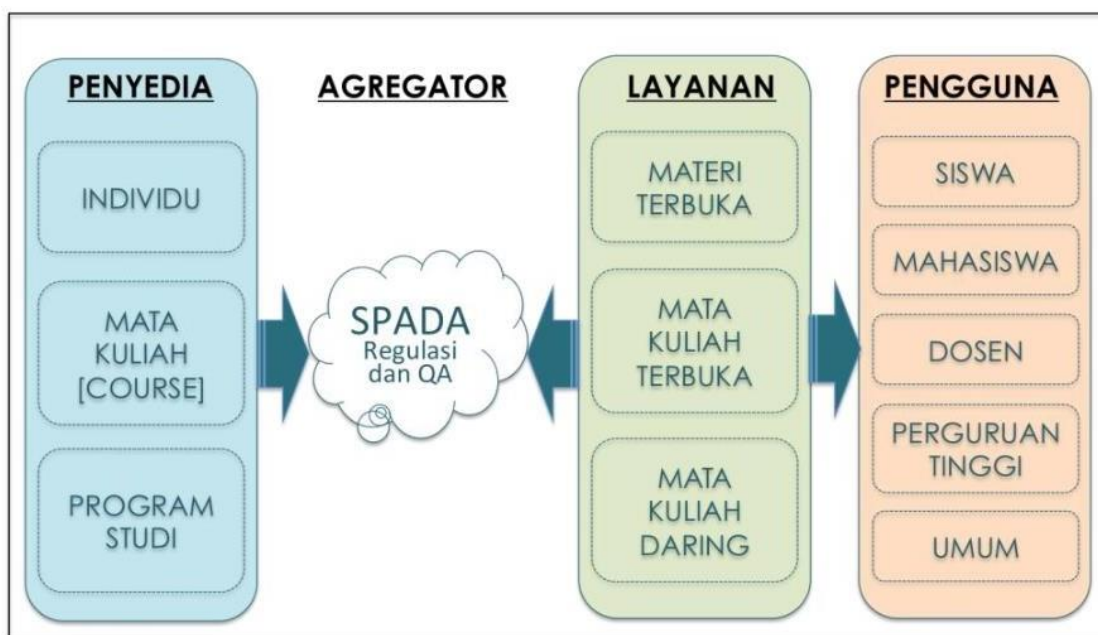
PENYEDIA

INDIVIDU

MATA KULIAH [COURSE]

PROGRAM STUDI

AGREGATOR

SPADA
Regulasi dan QA

LAYANAN

MATERI TERBUKA

MATA KULIAH TERBUKA

MATA KULIAH DARING

PENGGUNA

SISWA

MAHASISWA

DOSEN

PERGURUAN TINGGI

UMUM